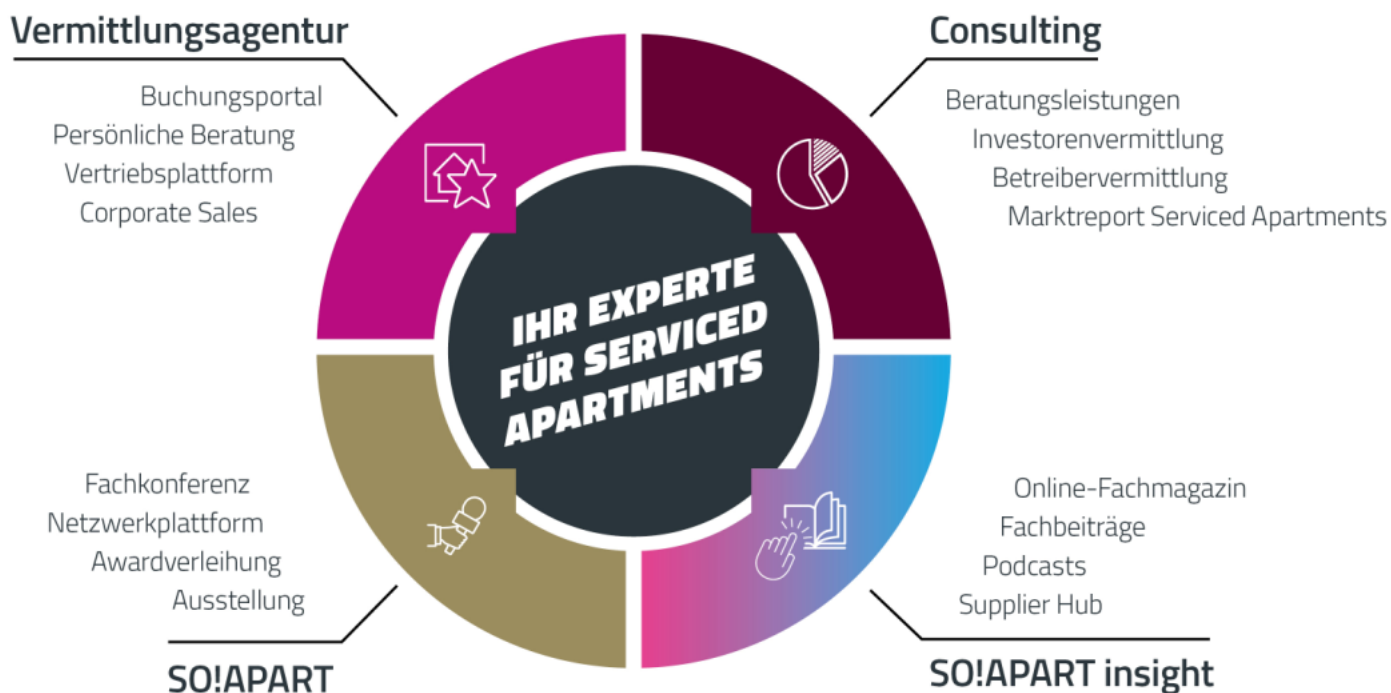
Vermittlungsagentur

Buchungsportal
Persönliche Beratung
Vertriebsplattform
Corporate Sales

Consulting

Beratungsleistungen
Investorenvermittlung
Betreibervermittlung
Marktreport Serviced Apartments

IHR EXPERTE FÜR SERVICED APARTMENTS

Fachkonferenz
Netzwerkplattform
Awardverleihung
Ausstellung

SO!APART

Online-Fachmagazin
Fachbeiträge
Podcasts
Supplier Hub

SO!APART insight